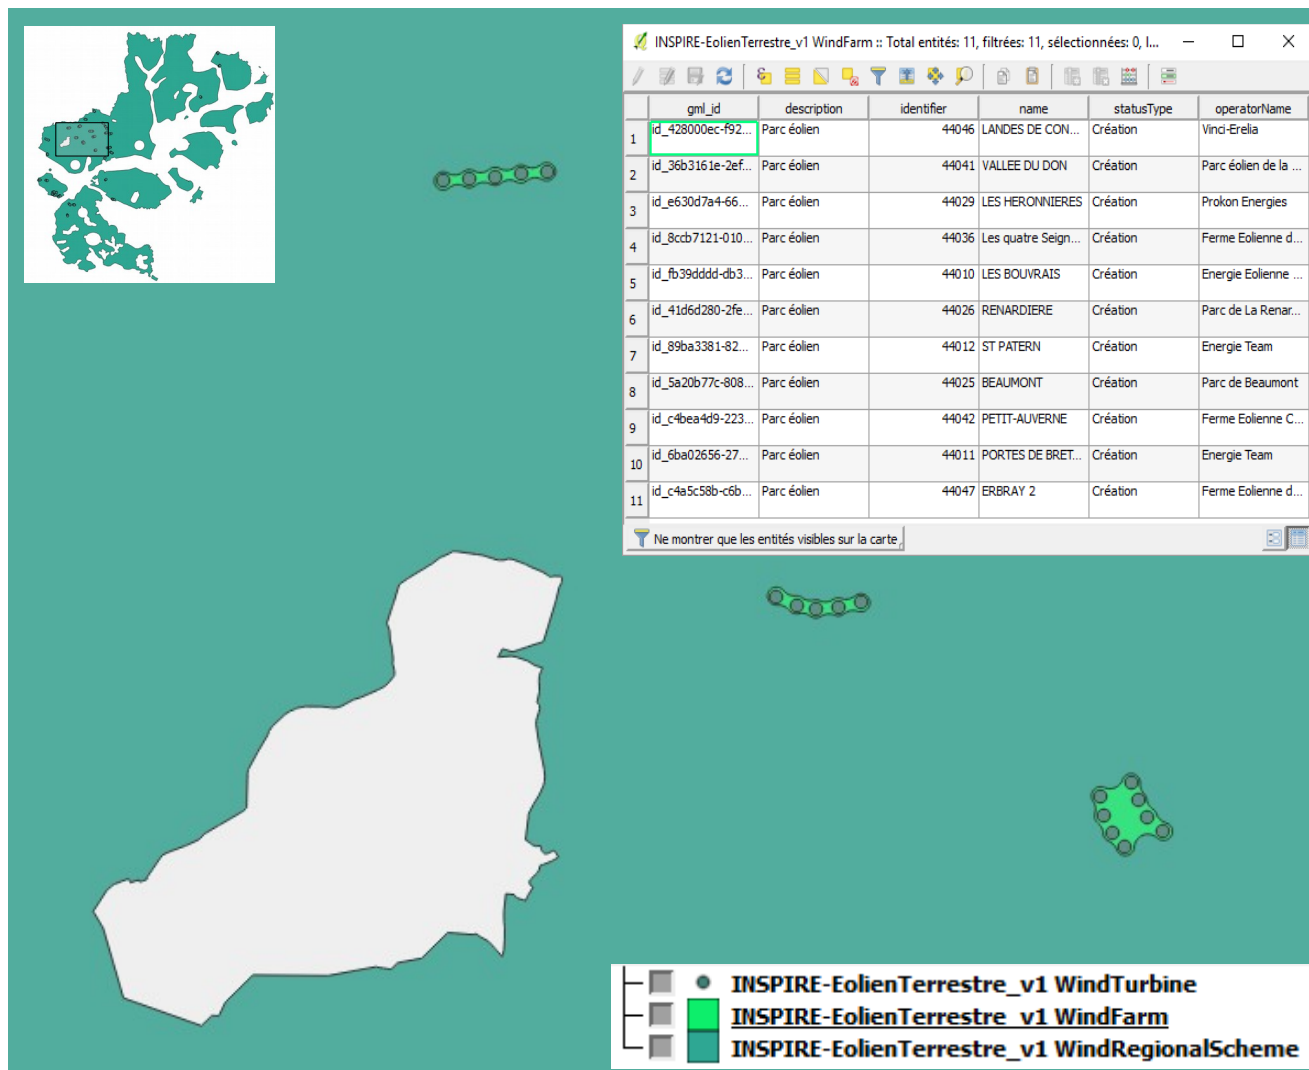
INSPIRE-EolienTerrestre_v1 WindFarm :: Total entités: 11, filtrées: 11, sélectionnées: 0, l...

| | gml_id | description | identifier | name | statusType | operatorName |
|---|---|---|---|---|---|---|
| 1 | id_428000ec-f92... | Parc éolien | 44046 | LANDES DE CON... | Création | Vinci-Erelia |
| 2 | id_36b3161e-2ef... | Parc éolien | 44041 | VALLEE DU DON | Création | Parc éolien de la ... |
| 3 | id_e630d7a4-66... | Parc éolien | 44029 | LES HERONNIERES | Création | Prokon Energies |
| 4 | id_8ccb7121-010... | Parc éolien | 44036 | Les quatre Seign... | Création | Ferme Eolienne d... |
| 5 | id_fb39dddd-db3... | Parc éolien | 44010 | LES BOUVRAIS | Création | Energie Eolienne ... |
| 6 | id_41d6d280-2fe... | Parc éolien | 44026 | RENARDIERE | Création | Parc de La Renar... |
| 7 | id_89ba3381-82... | Parc éolien | 44012 | ST PATERN | Création | Energie Team |
| 8 | id_5a20b77c-808... | Parc éolien | 44025 | BEAUMONT | Création | Parc de Beaumont |
| 9 | id_c4bea4d9-223... | Parc éolien | 44042 | PETIT-AUVERNE | Création | Ferme Eolienne C... |
| 10 | id_6ba02656-27... | Parc éolien | 44011 | PORTES DE BRET... | Création | Energie Team |
| 11 | id_c4a5c58b-c6b... | Parc éolien | 44047 | ERBRAY 2 | Création | Ferme Eolienne d... |

Ne montrer que les entités visibles sur la carte

INSPIRE-EolienTerrestre_v1 WindTurbine
INSPIRE-EolienTerrestre_v1 WindFarm
INSPIRE-EolienTerrestre_v1 WindRegionalScheme